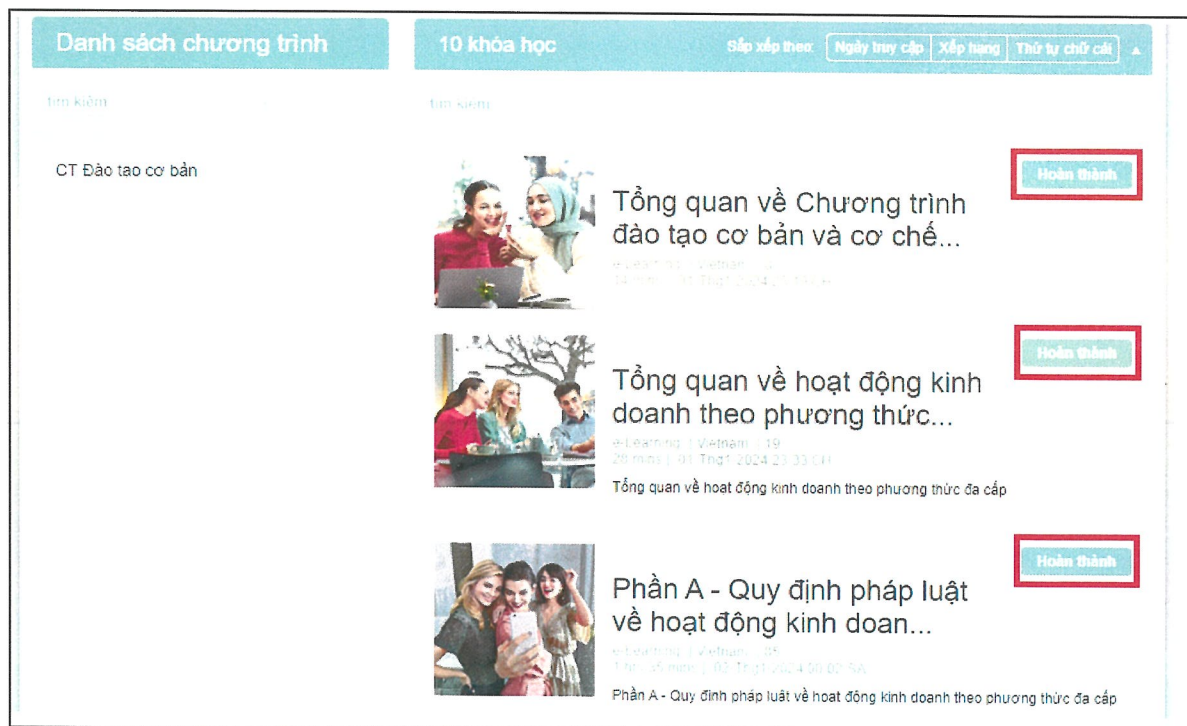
Danh sách chương trình

tìm kiếm

CT Đào tạo cơ bản

10 khóa học

Sắp xếp theo: Ngày truy cập | Xếp hạng | Thứ tự chữ cái

tìm kiếm

Hoàn thành

Tổng quan về Chương trình đào tạo cơ bản và cơ chế...

e-Learning | Vietnam | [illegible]
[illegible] mins | 01 Thg1 2024 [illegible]

Hoàn thành

Tổng quan về hoạt động kinh doanh theo phương thức...

e-Learning | Vietnam | 19
28 mins | 01 Thg1 2024 23:33 CH

Tổng quan về hoạt động kinh doanh theo phương thức đa cấp

Hoàn thành

Phần A - Quy định pháp luật về hoạt động kinh doan...

e-Learning | Vietnam | 35
1 hr 35 mins | 02 Thg1 2024 00:02 SA

Phần A - Quy định pháp luật về hoạt động kinh doanh theo phương thức đa cấp